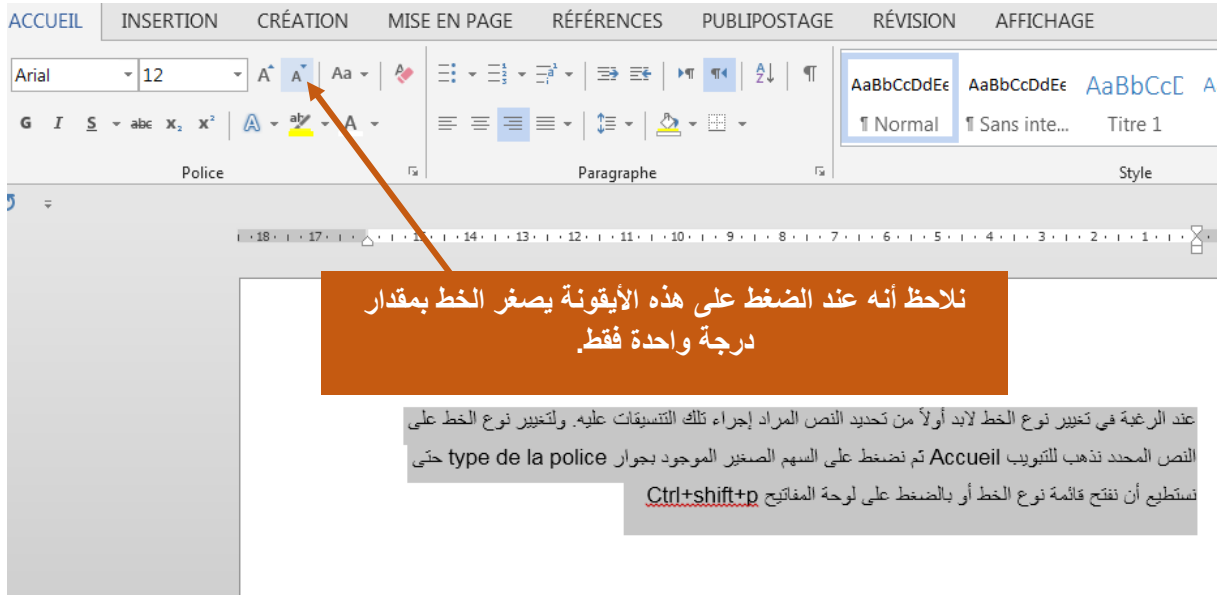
ACCUEIL INSERTION CRÉATION MISE EN PAGE RÉFÉRENCES PUBLIPOSTAGE RÉVISION AFFICHAGE

Arial 12 A A Aa

G I S abc $x_2$ $x^2$ A A

Police

Paragraphe

AaBbCcDdEe ¶ Normal
AaBbCcDdEe ¶ Sans inte...
AaBbCcD Titre 1

Style

18 · 17 · 16 · 15 · 14 · 13 · 12 · 11 · 10 · 9 · 8 · 7 · 6 · 5 · 4 · 3 · 2 · 1

نلاحظ أنه عند الضغط على هذه الأيقونة يصغر الخط بمقدار درجة واحدة فقط.

عند الرغبة في تغيير نوع الخط لابد أولاً من تحديد النص المراد إجراء تلك التنسيقات عليه. ولتغيير نوع الخط على النص المحدد نذهب للتبويب Accueil ثم نضغط على السهم الصغير الموجود بجوار type de la police حتى نستطيع أن نفتح قائمة نوع الخط أو بالضغط على لوحة المفاتيح Ctrl+shift+p